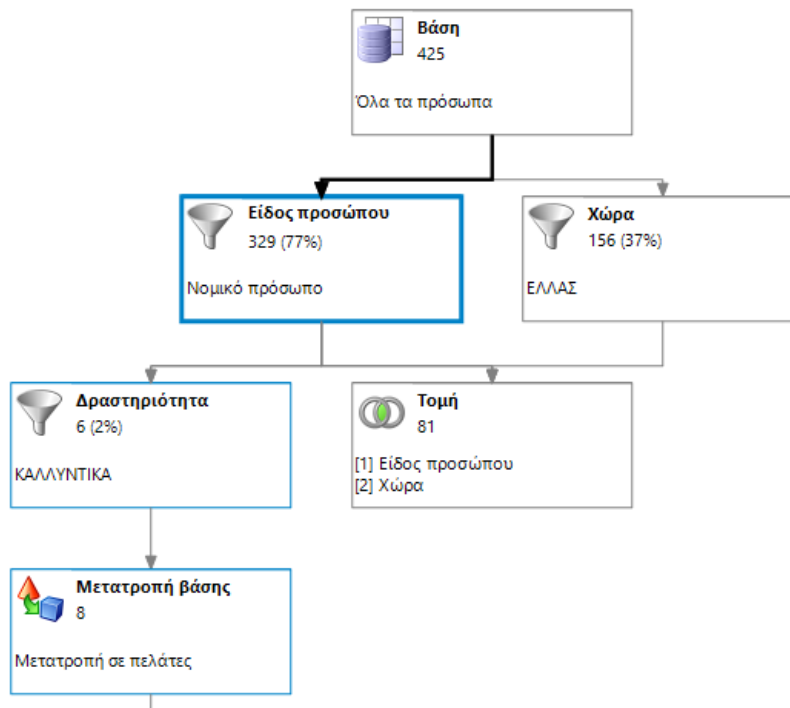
Βάση
425

Όλα τα πρόσωπα

Είδος προσώπου
329 (77%)

Νομικό πρόσωπο

Χώρα
156 (37%)

ΕΛΛΑΣ

Δραστηριότητα
6 (2%)

ΚΑΛΛΥΝΤΙΚΑ

Τομή
81

[1] Είδος προσώπου
[2] Χώρα

Μετατροπή βάσης
8

Μετατροπή σε πελάτες